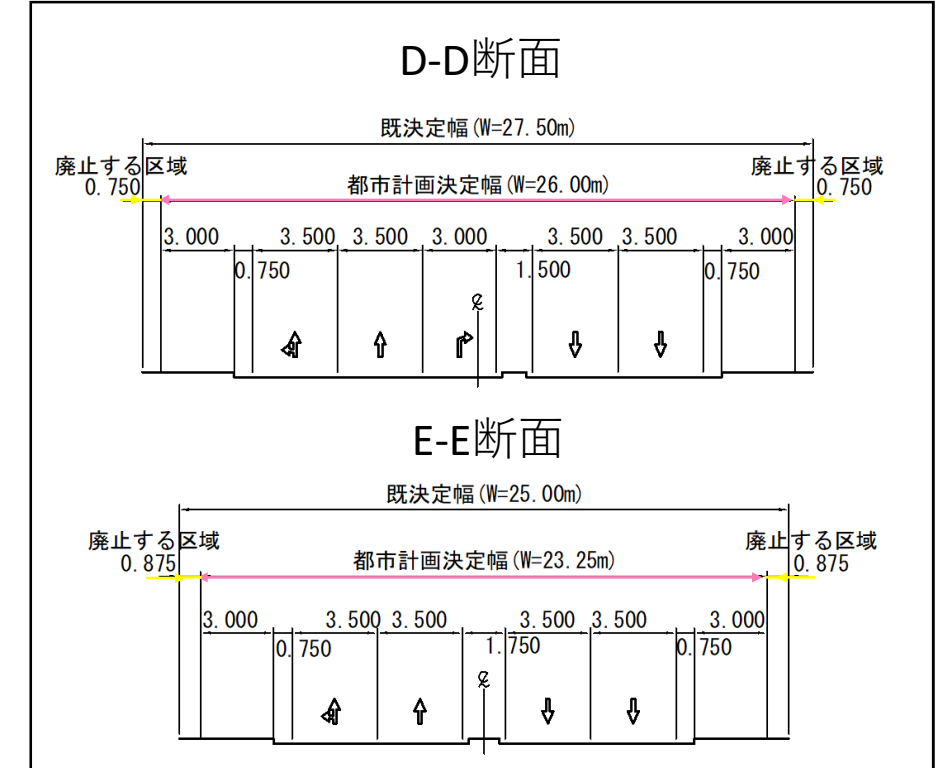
D-D断面

既決定幅(W=27.50m)

廃止する区域
0.750

都市計画決定幅(W=26.00m)

廃止する区域
0.750

3.000 3.500 3.500 3.000 3.500 3.500 3.000

0.750 1.500 0.750

℄

E-E断面

既決定幅(W=25.00m)

廃止する区域
0.875

都市計画決定幅(W=23.25m)

廃止する区域
0.875

3.000 3.500 3.500 3.500 3.500 3.000

0.750 1.750 0.750

℄